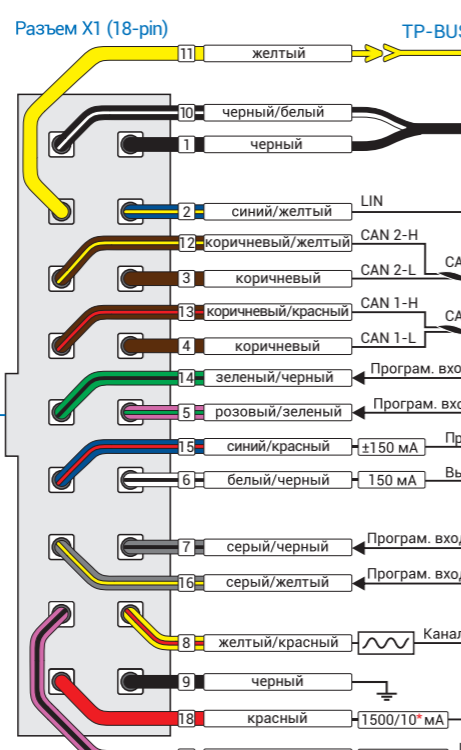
Разъем X1 (18-pin)

TP-BUS

11 желтый

10 черный/белый

1 черный

2 синий/желтый LIN

12 коричневый/желтый CAN 2-H

3 коричневый CAN 2-L

CA

13 коричневый/красный CAN 1-H

4 коричневый CAN 1-L

14 зеленый/черный Програм. вхо

5 розовый/зеленый Програм. вхо

15 синий/красный ±150 мА Пр

6 белый/черный 150 мА Вы

7 серый/черный Програм. вход

16 серый/желтый Програм. вход

8 желтый/красный Канал

9 черный

18 красный 1500/10* мА